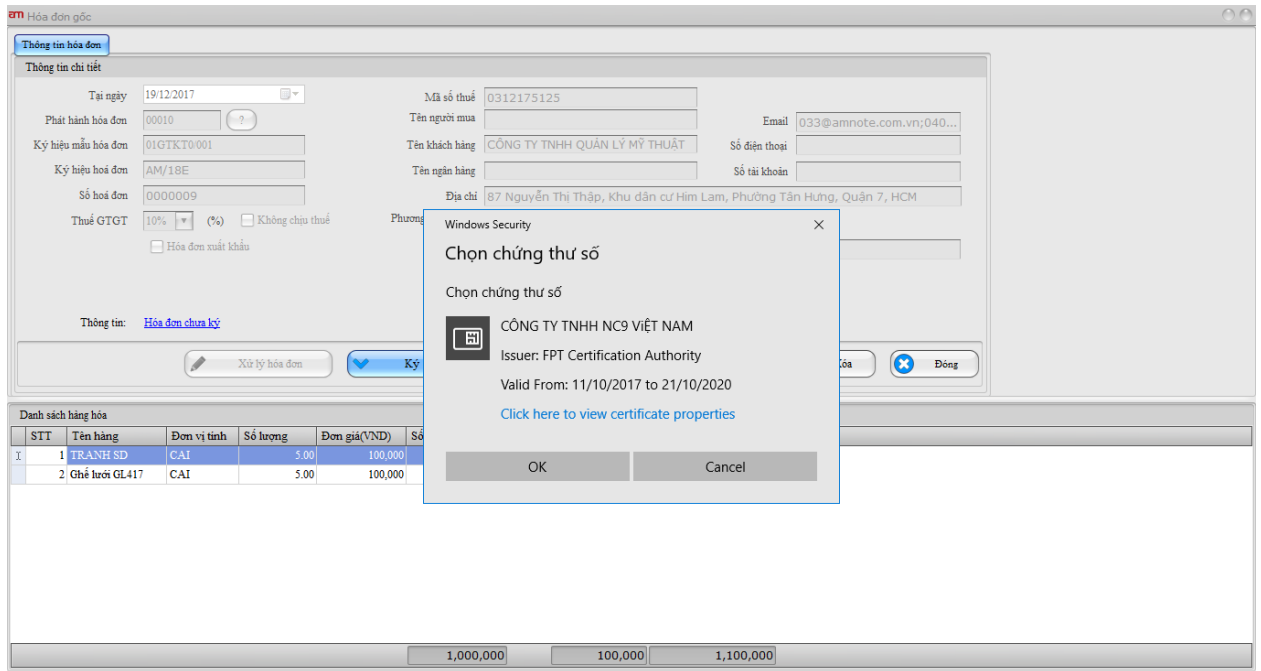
am Hóa đơn gốc

Thông tin hóa đơn

Thông tin chi tiết

Tại ngày 19/12/2017
Phát hành hóa đơn 00010 ?
Ký hiệu mẫu hóa đơn 01GTKT0/001
Ký hiệu hoá đơn AM/18E
Số hoá đơn 0000009
Thuế GTGT 10% (%) Không chịu thuế
Hóa đơn xuất khẩu

Mã số thuế 0312175125
Tên người mua
Tên khách hàng CÔNG TY TNHH QUẢN LÝ MỸ THUẬT
Tên ngân hàng
Địa chỉ 87 Nguyễn Thị Thập, Khu dân cư Him Lam, Phường Tân Hưng, Quận 7, HCM
Phương

Email 033@amnote.com.vn;040...
Số điện thoại
Số tài khoản

Thông tin: Hóa đơn chưa ký

Xử lý hóa đơn
Ký
Xóa
Đóng

Danh sách hàng hóa

| STT | Tên hàng | Đơn vị tính | Số lượng | Đơn giá(VND) | Số |
|---|---|---|---|---|---|
| 1 | TRANH SD | CAI | 5.00 | 100,000 | |
| 2 | Ghế lưới GL417 | CAI | 5.00 | 100,000 | |

1,000,000 100,000 1,100,000

Windows Security
Chọn chứng thư số
Chọn chứng thư số
CÔNG TY TNHH NC9 ViỆT NAM
Issuer: FPT Certification Authority
Valid From: 11/10/2017 to 21/10/2020
Click here to view certificate properties
OK
Cancel